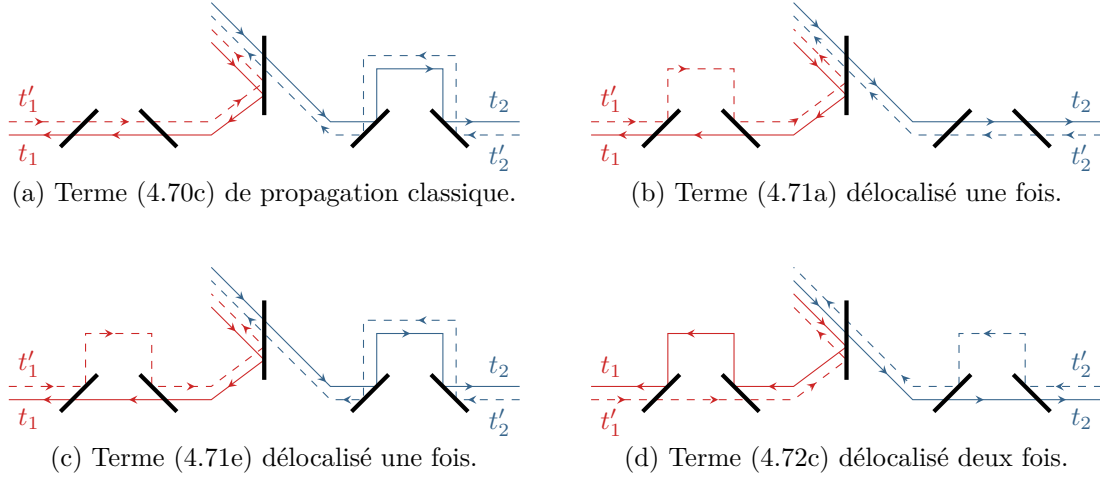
$t_1'$
$t_1$
$t_2$
$t_2'$
(a) Terme (4.70c) de propagation classique.

$t_1'$
$t_1$
$t_2$
$t_2'$
(b) Terme (4.71a) délocalisé une fois.

$t_1'$
$t_1$
$t_2$
$t_2'$
(c) Terme (4.71e) délocalisé une fois.

$t_1$
$t_1'$
$t_2'$
$t_2$
(d) Terme (4.72c) délocalisé deux fois.